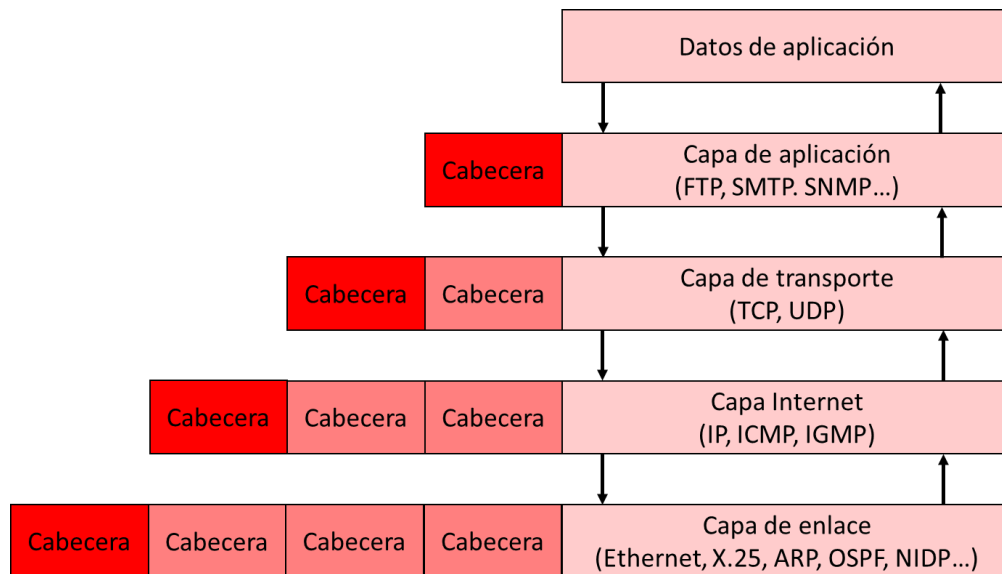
Datos de aplicación

Cabecera | Capa de aplicación
(FTP, SMTP. SNMP…)

Cabecera | Cabecera | Capa de transporte
(TCP, UDP)

Cabecera | Cabecera | Cabecera | Capa Internet
(IP, ICMP, IGMP)

Cabecera | Cabecera | Cabecera | Cabecera | Capa de enlace
(Ethernet, X.25, ARP, OSPF, NIDP…)